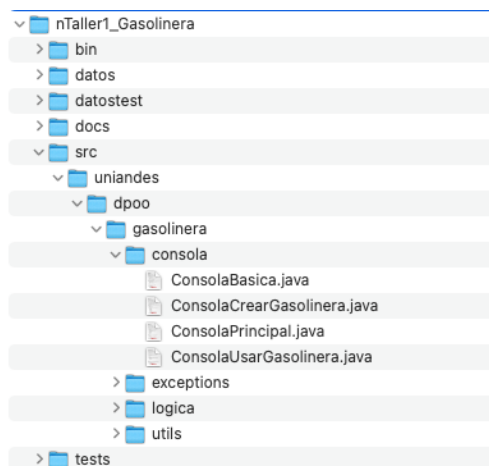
nTaller1_Gasolinera
bin
datos
datostest
docs
src
uniandes
dpoo
gasolinera
consola
ConsolaBasica.java
ConsolaCrearGasolinera.java
ConsolaPrincipal.java
ConsolaUsarGasolinera.java
exceptions
logica
utils
tests